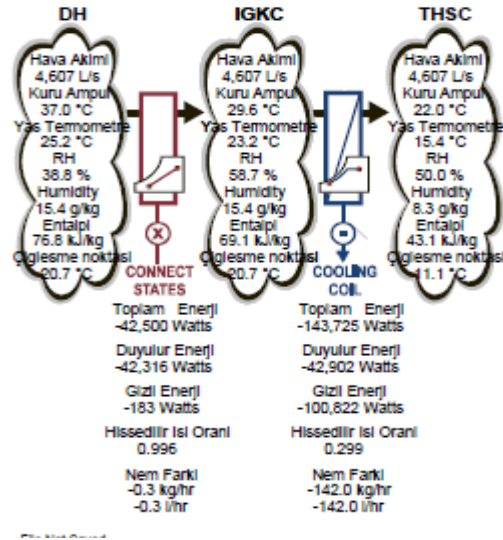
DH

Hava Akimi
4,607 L/s
Kuru Ampul
37.0 °C
Yas Termometre
25.2 °C
RH
38.8 %
Humidity
15.4 g/kg
Entalpi
76.8 kJ/kg
Ciglesme noktasi
20.7 °C

IGKC

Hava Akimi
4,607 L/s
Kuru Ampul
29.6 °C
Yas Termometre
23.2 °C
RH
58.7 %
Humidity
15.4 g/kg
Entalpi
69.1 kJ/kg
Ciglesme noktasi
20.7 °C

THSC

Hava Akimi
4,607 L/s
Kuru Ampul
22.0 °C
Yas Termometre
15.4 °C
RH
50.0 %
Humidity
8.3 g/kg
Entalpi
43.1 kJ/kg
Ciglesme noktasi
11.1 °C

CONNECT STATES

Toplam Enerji
-42,500 Watts

Duyulur Enerji
-42,316 Watts

Gizli Enerji
-183 Watts

Hissedilir Isi Orani
0.996

Nem Farki
-0.3 kg/hr
-0.3 l/hr

COOLING COIL

Toplam Enerji
-143,725 Watts

Duyulur Enerji
-42,902 Watts

Gizli Enerji
-100,822 Watts

Hissedilir Isi Orani
0.299

Nem Farki
-142.0 kg/hr
-142.0 l/hr

File Not Saved